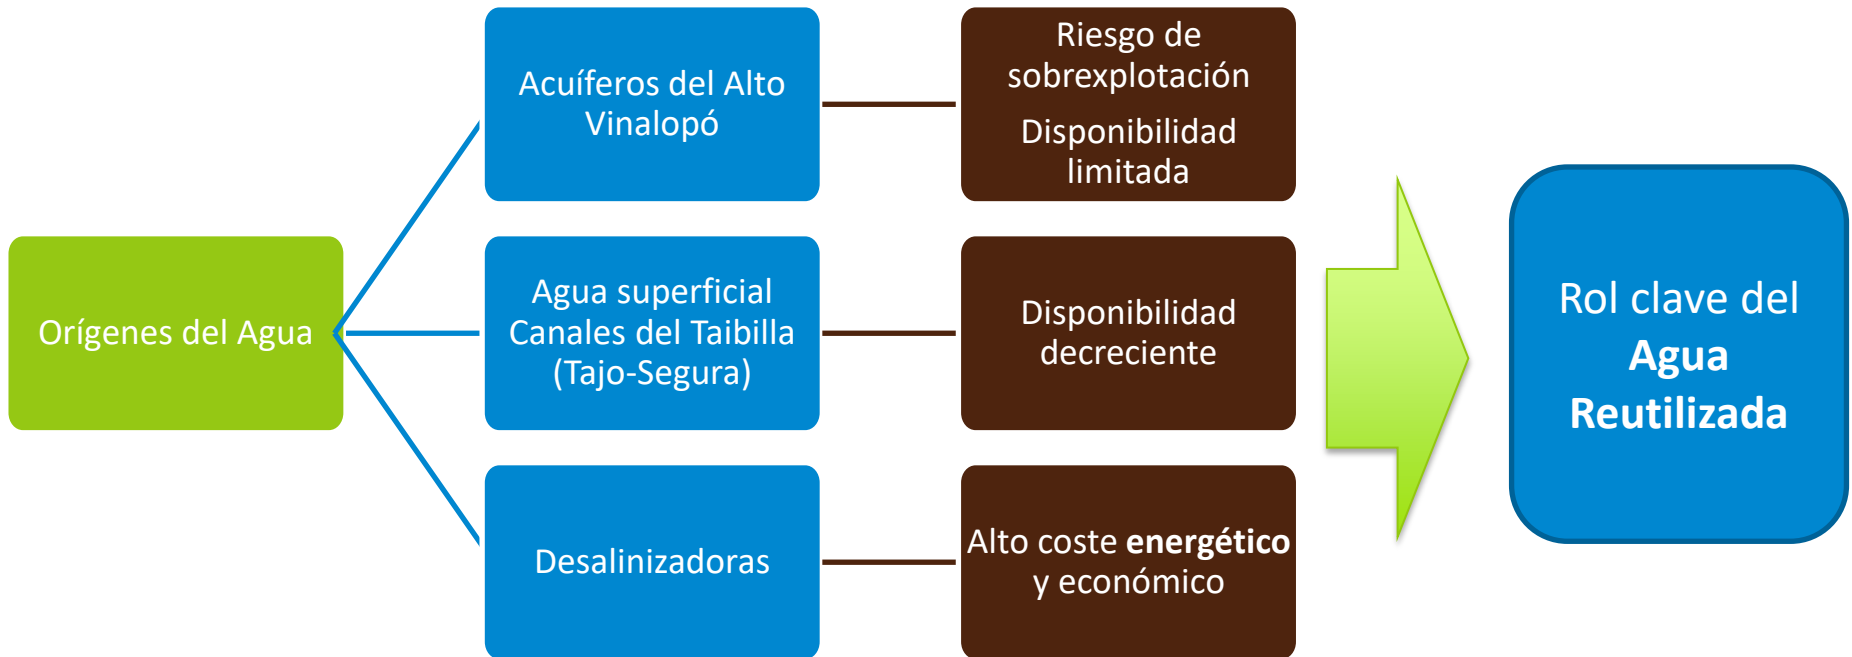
Orígenes del Agua

Acuíferos del Alto Vinalopó

Riesgo de sobrexplotación

Disponibilidad limitada

Agua superficial Canales del Taibilla (Tajo-Segura)

Disponibilidad decreciente

Desalinizadoras

Alto coste **energético** y económico

Rol clave del **Agua Reutilizada**